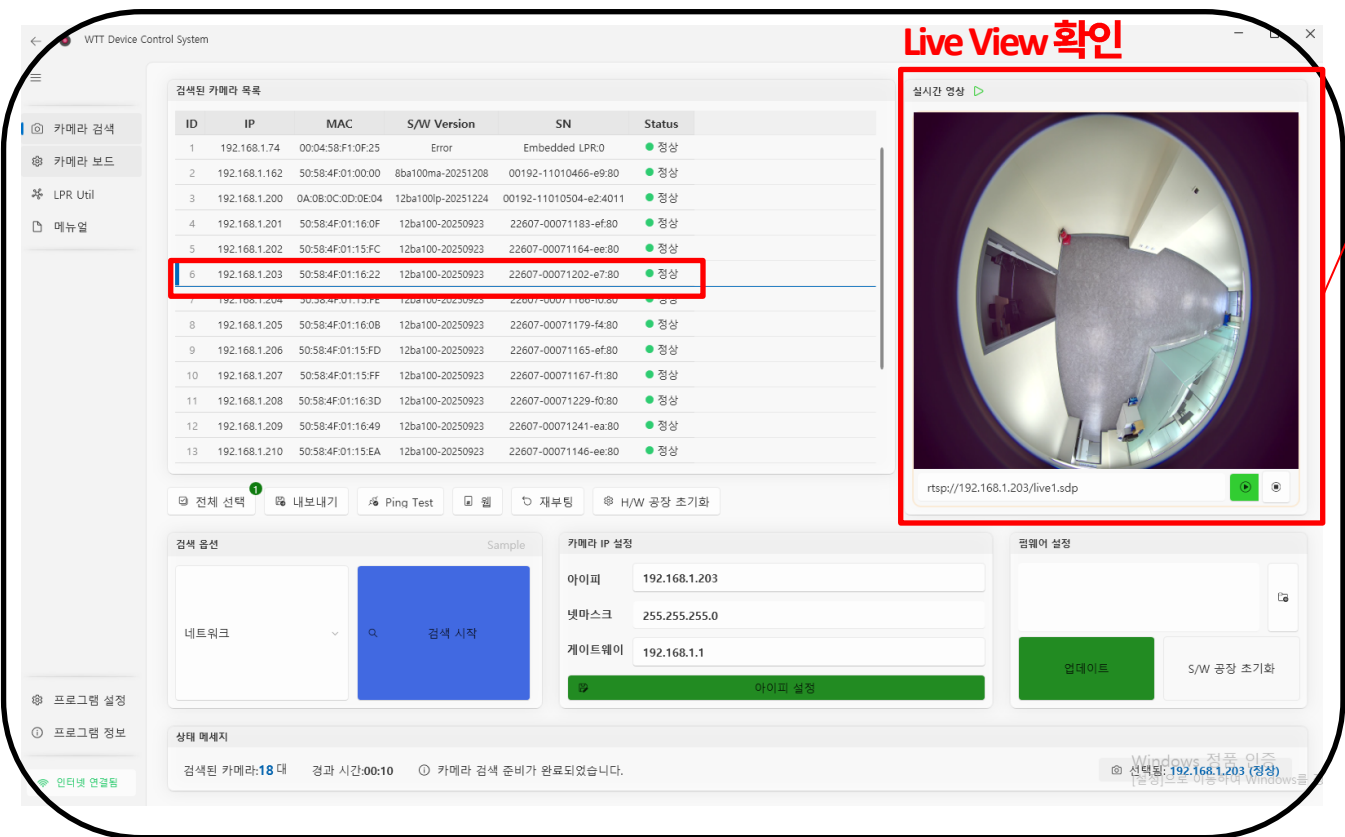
WTT Device Control System

Live View 확인

카메라 검색
카메라 보드
LPR Util
메뉴얼

검색된 카메라 목록

| ID | IP | MAC | S/W Version | SN | Status |
|---|---|---|---|---|---|
| 1 | 192.168.1.74 | 00:04:58:F1:0F:25 | Error | Embedded LPR:0 | 정상 |
| 2 | 192.168.1.162 | 50:58:4F:01:00:00 | 8ba100ma-20251208 | 00192-11010466-e9:80 | 정상 |
| 3 | 192.168.1.200 | 0A:0B:0C:0D:0E:04 | 12ba100lp-20251224 | 00192-11010504-e2:4011 | 정상 |
| 4 | 192.168.1.201 | 50:58:4F:01:16:0F | 12ba100-20250923 | 22607-00071183-ef:80 | 정상 |
| 5 | 192.168.1.202 | 50:58:4F:01:15:FC | 12ba100-20250923 | 22607-00071164-ee:80 | 정상 |
| 6 | 192.168.1.203 | 50:58:4F:01:16:22 | 12ba100-20250923 | 22607-00071202-e7:80 | 정상 |
| 7 | 192.168.1.204 | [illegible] | 12ba100-20250923 | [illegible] | 정상 |
| 8 | 192.168.1.205 | 50:58:4F:01:16:0B | 12ba100-20250923 | 22607-00071179-f4:80 | 정상 |
| 9 | 192.168.1.206 | 50:58:4F:01:15:FD | 12ba100-20250923 | 22607-00071165-ef:80 | 정상 |
| 10 | 192.168.1.207 | 50:58:4F:01:15:FF | 12ba100-20250923 | 22607-00071167-f1:80 | 정상 |
| 11 | 192.168.1.208 | 50:58:4F:01:16:3D | 12ba100-20250923 | 22607-00071229-f0:80 | 정상 |
| 12 | 192.168.1.209 | 50:58:4F:01:16:49 | 12ba100-20250923 | 22607-00071241-ea:80 | 정상 |
| 13 | 192.168.1.210 | 50:58:4F:01:15:EA | 12ba100-20250923 | 22607-00071146-ee:80 | 정상 |

실시간 영상
rtsp://192.168.1.203/live1.sdp

1
전체 선택 내보내기 Ping Test 웹 재부팅 H/W 공장 초기화

검색 옵션 Sample
네트워크
검색 시작

카메라 IP 설정
아이피 192.168.1.203
넷마스크 255.255.255.0
게이트웨이 192.168.1.1
아이피 설정

펌웨어 설정
업데이트
S/W 공장 초기화

프로그램 설정
프로그램 정보
인터넷 연결됨

상태 메세지
검색된 카메라:18 대 경과 시간:00:10 카메라 검색 준비가 완료되었습니다.
선택됨: 192.168.1.203 (정상)
Windows 정품 인증
[설정]으로 이동하여 Windows를 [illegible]